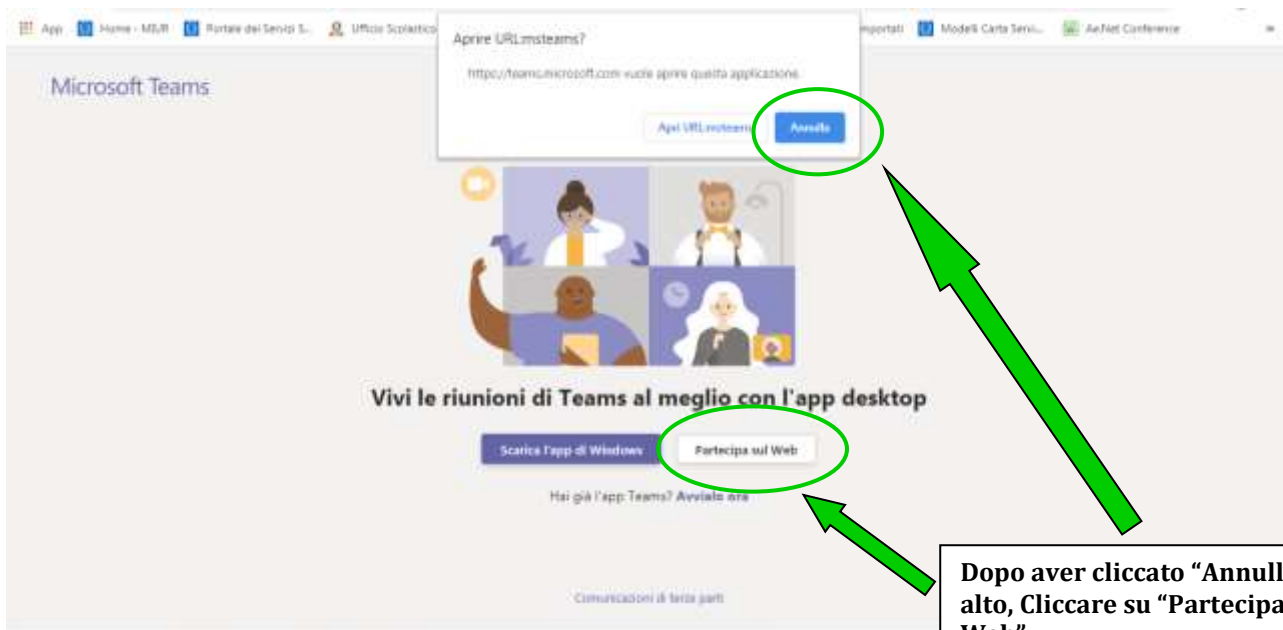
App Home - MIUR Portale dei Servizi S... Ufficio Scolastico ...mportati Modelli Carta Servi... AeNet Conference

Aprire URL:msteams?

https://teams.microsoft.com vuole aprire questa applicazione.

Apri URL:msteams Annulla

Microsoft Teams

Vivi le riunioni di Teams al meglio con l'app desktop

Scarica l'app di Windows Partecipa sul Web

Hai già l'app Teams? Avviala ora

Comunicazioni di terze parti

Dopo aver cliccato "Annull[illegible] alto, Cliccare su "Partecipa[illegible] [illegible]